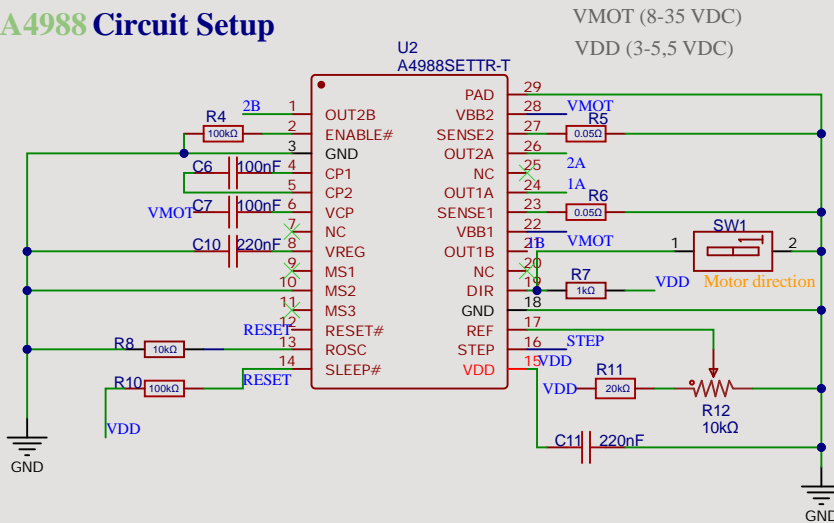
A4988 Circuit Setup

VMOT (8-35 VDC)
VDD (3-5,5 VDC)

U2
A4988SETTR-T

R4
2B
100kΩ
C6
100nF
VMOT
C7
100nF
C10
220nF
RESET
R8
10kΩ
R10
100kΩ
RESET
VDD
GND

1 OUT2B
2 ENABLE#
3 GND
4 CP1
5 CP2
6 VCP
7 NC
8 VREG
9 MS1
10 MS2
11 MS3
12 RESET#
13 ROSC
14 SLEEP#

29 PAD
28 VBB2
27 SENSE2
26 OUT2A
25 NC
24 OUT1A
23 SENSE1
22 VBB1
21 OUT1B
20 NC
19 DIR
18 GND
17 REF
16 STEP
15 VDD

VMOT
R5
0.05Ω
2A
1A
R6
0.05Ω
VMOT
1B
SW1
1
2
Motor direction
R7
1kΩ
VDD
STEP
VDD
R11
VDD
20kΩ
R12
10kΩ
C11
220nF
GND